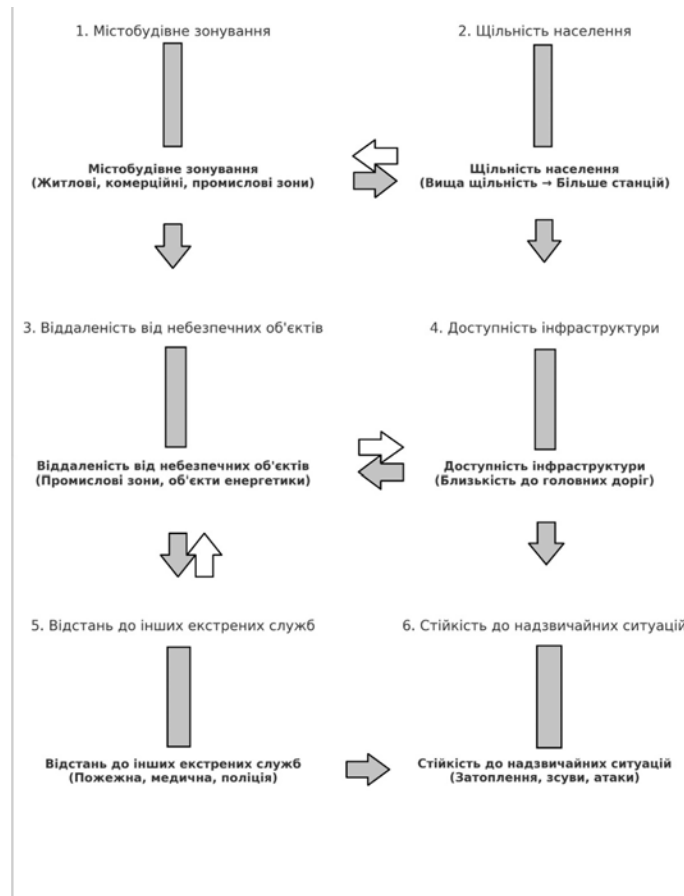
1. Містобудівне зонування

Містобудівне зонування
(Житлові, комерційні, промислові зони)

2. Щільність населення

Щільність населення
(Вища щільність → Більше станцій)

3. Віддаленість від небезпечних об'єктів

Віддаленість від небезпечних об'єктів
(Промислові зони, об'єкти енергетики)

4. Доступність інфраструктури

Доступність інфраструктури
(Близькість до головних доріг)

5. Відстань до інших екстрених служб

Відстань до інших екстрених служб
(Пожежна, медична, поліція)

6. Стійкість до надзвичайних ситуацій

Стійкість до надзвичайних ситуацій
(Затоплення, зсуви, атаки)